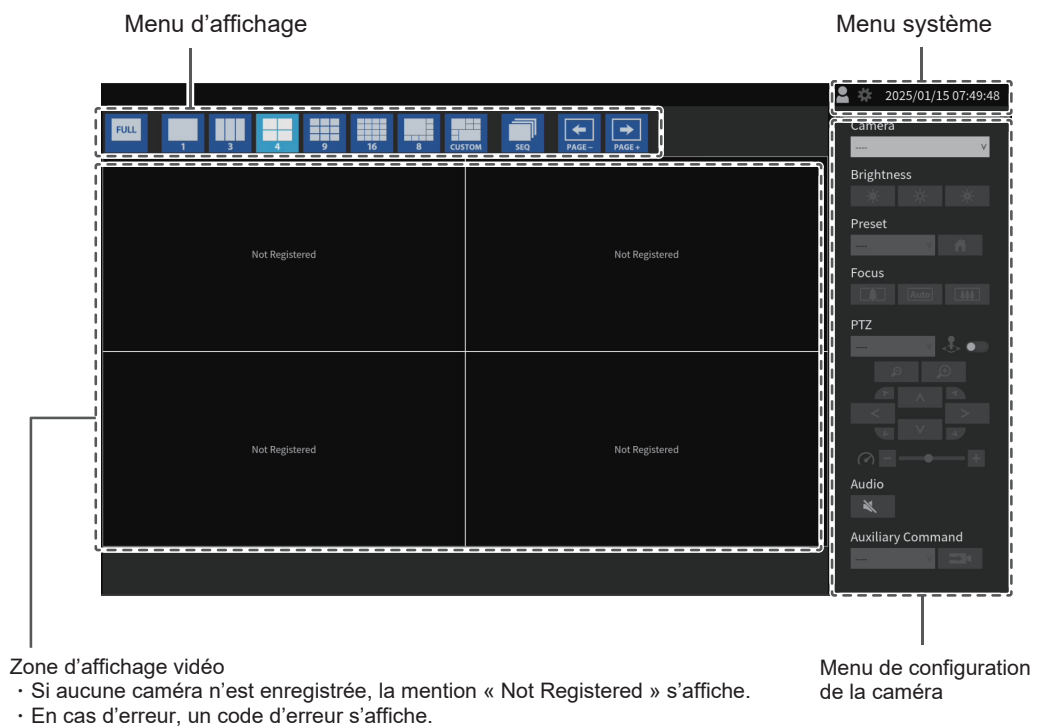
Menu d’affichage

Menu système

2025/01/15 07:49:48

FULL 1 3 4 9 16 8 CUSTOM SEQ PAGE – PAGE +

Camera

----

Brightness

Preset

---

Focus

Auto

PTZ

---

Audio

Auxiliary Command

---

Not Registered

Not Registered

Not Registered

Not Registered

Zone d’affichage vidéo
・Si aucune caméra n’est enregistrée, la mention « Not Registered » s’affiche.
・En cas d’erreur, un code d’erreur s’affiche.

Menu de configuration de la caméra